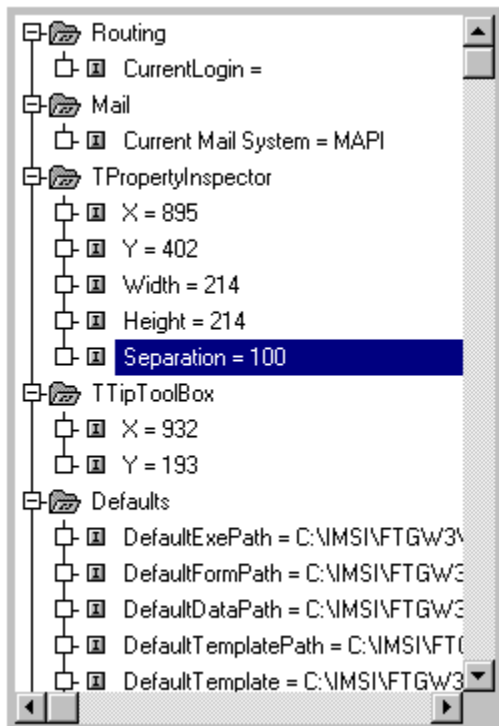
Routing
CurrentLogin =
Mail
Current Mail System = MAPI
TPropertyInspector
X = 895
Y = 402
Width = 214
Height = 214
Separation = 100
TTipToolBox
X = 932
Y = 193
Defaults
DefaultExePath = C:\IMSI\FTGW3\
DefaultFormPath = C:\IMSI\FTGW3
DefaultDataPath = C:\IMSI\FTGW3
DefaultTemplatePath = C:\IMSI\FT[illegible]
DefaultTemplate = C:\IMSI\FTGW3